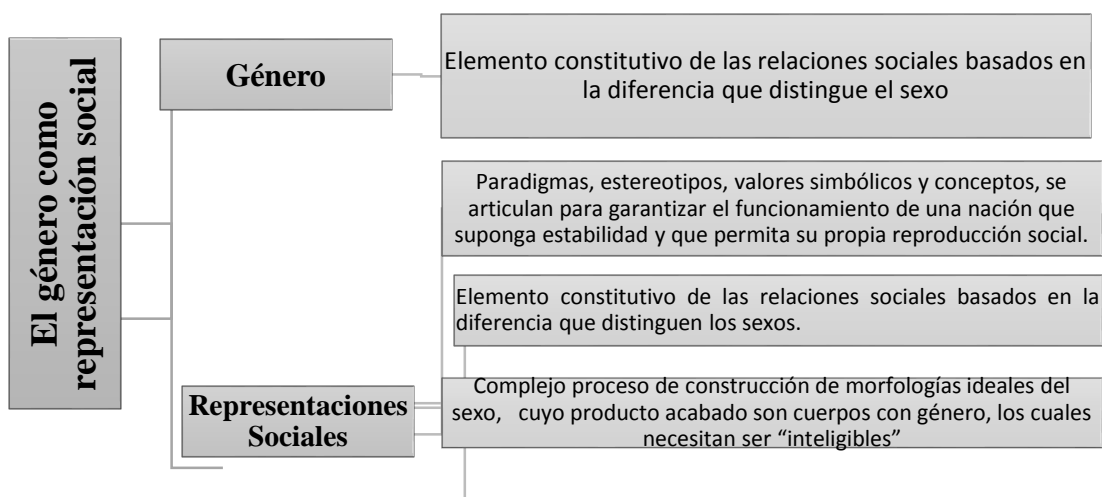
El género como representación social

Género

Elemento constitutivo de las relaciones sociales basados en la diferencia que distingue el sexo

Paradigmas, estereotipos, valores simbólicos y conceptos, se articulan para garantizar el funcionamiento de una nación que suponga estabilidad y que permita su propia reproducción social.

Elemento constitutivo de las relaciones sociales basados en la diferencia que distinguen los sexos.

Representaciones Sociales

Complejo proceso de construcción de morfologías ideales del sexo, cuyo producto acabado son cuerpos con género, los cuales necesitan ser "inteligibles"